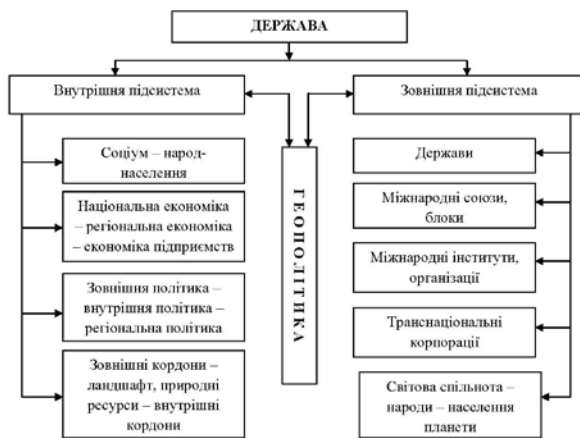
ДЕРЖАВА

Внутрішня підсистема

Зовнішня підсистема

Соціум – народ-населення

Національна економіка – регіональна економіка – економіка підприємств

Зовнішня політика – внутрішня політика – регіональна політика

Зовнішні кордони – ландшафт, природні ресурси – внутрішні кордони

ГЕОПОЛІТИКА

Держави

Міжнародні союзи, блоки

Міжнародні інститути, організації

Транснаціональні корпорації

Світова спільнота – народи – населення планети